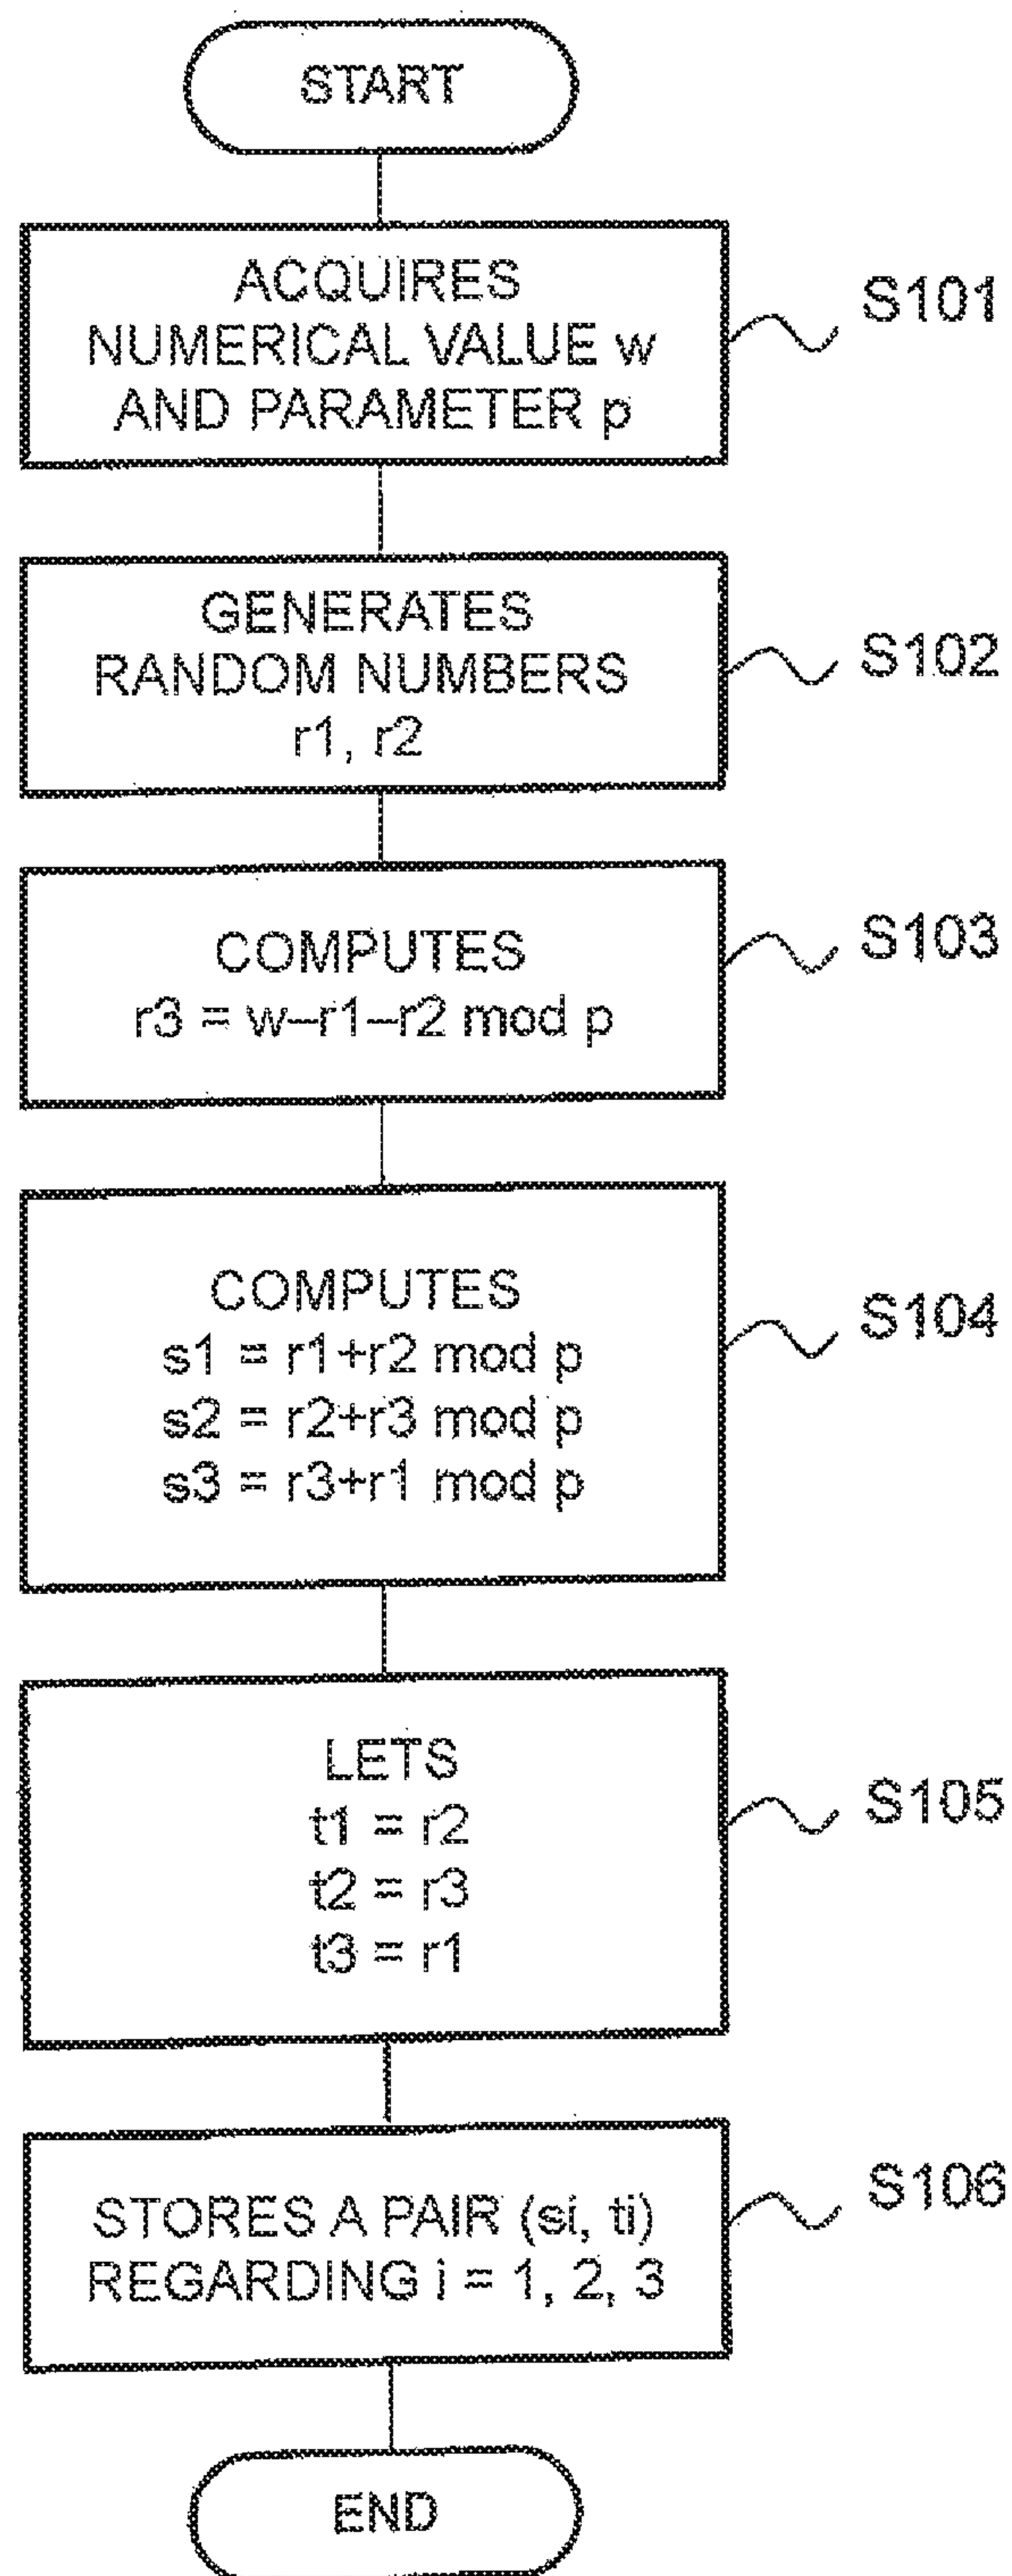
START

ACQUIRES NUMERICAL VALUE w AND PARAMETER p

S101

GENERATES RANDOM NUMBERS r1, r2

S102

COMPUTES
r3 = w−r1−r2 mod p

S103

COMPUTES
s1 = r1+r2 mod p
s2 = r2+r3 mod p
s3 = r3+r1 mod p

S104

LETS
t1 = r2
t2 = r3
t3 = r1

S105

STORES A PAIR (si, ti) REGARDING i = 1, 2, 3

S106

END